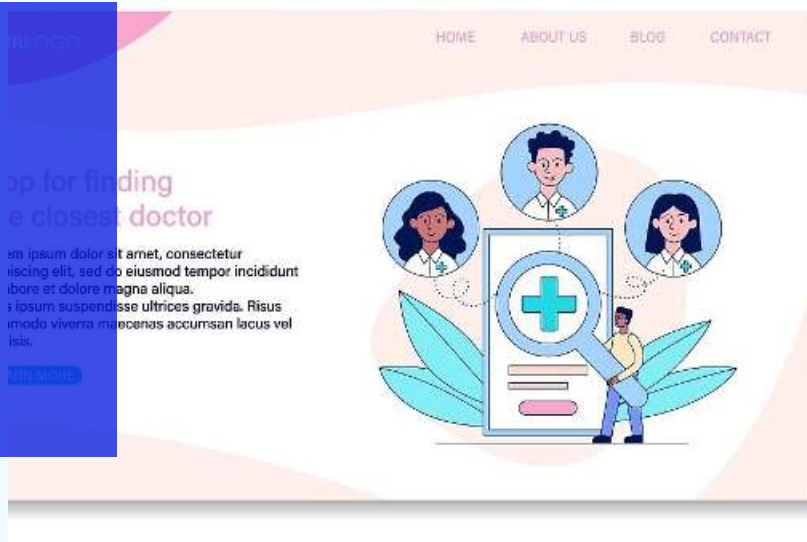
RLOGO

HOME ABOUT US BLOG CONTACT

pp for finding
e closest doctor

em ipsum dolor sit amet, consectetur
iscing elit, sed do eiusmod tempor incididunt
abore et dolore magna aliqua.
s ipsum suspendisse ultrices gravida. Risus
modo viverra maecenas accumsan lacus vel
isis.

RN MORE